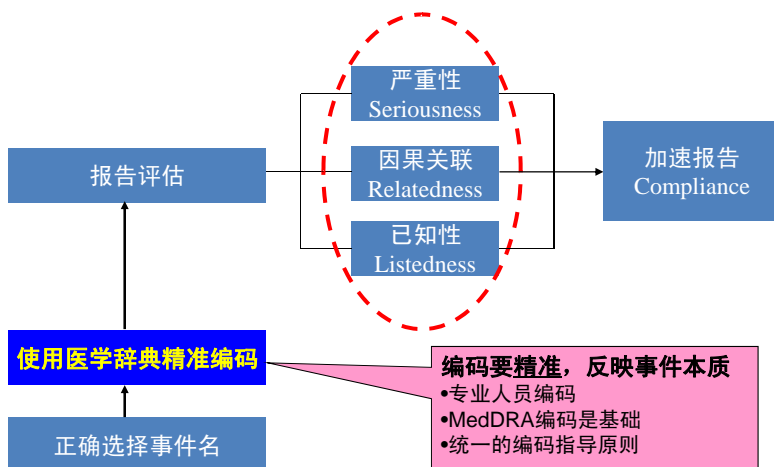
报告评估

严重性
Seriousness

因果关联
Relatedness

已知性
Listedness

加速报告
Compliance

使用医学辞典精准编码

编码要精准，反映事件本质
•专业人员编码
•MedDRA编码是基础
•统一的编码指导原则

正确选择事件名